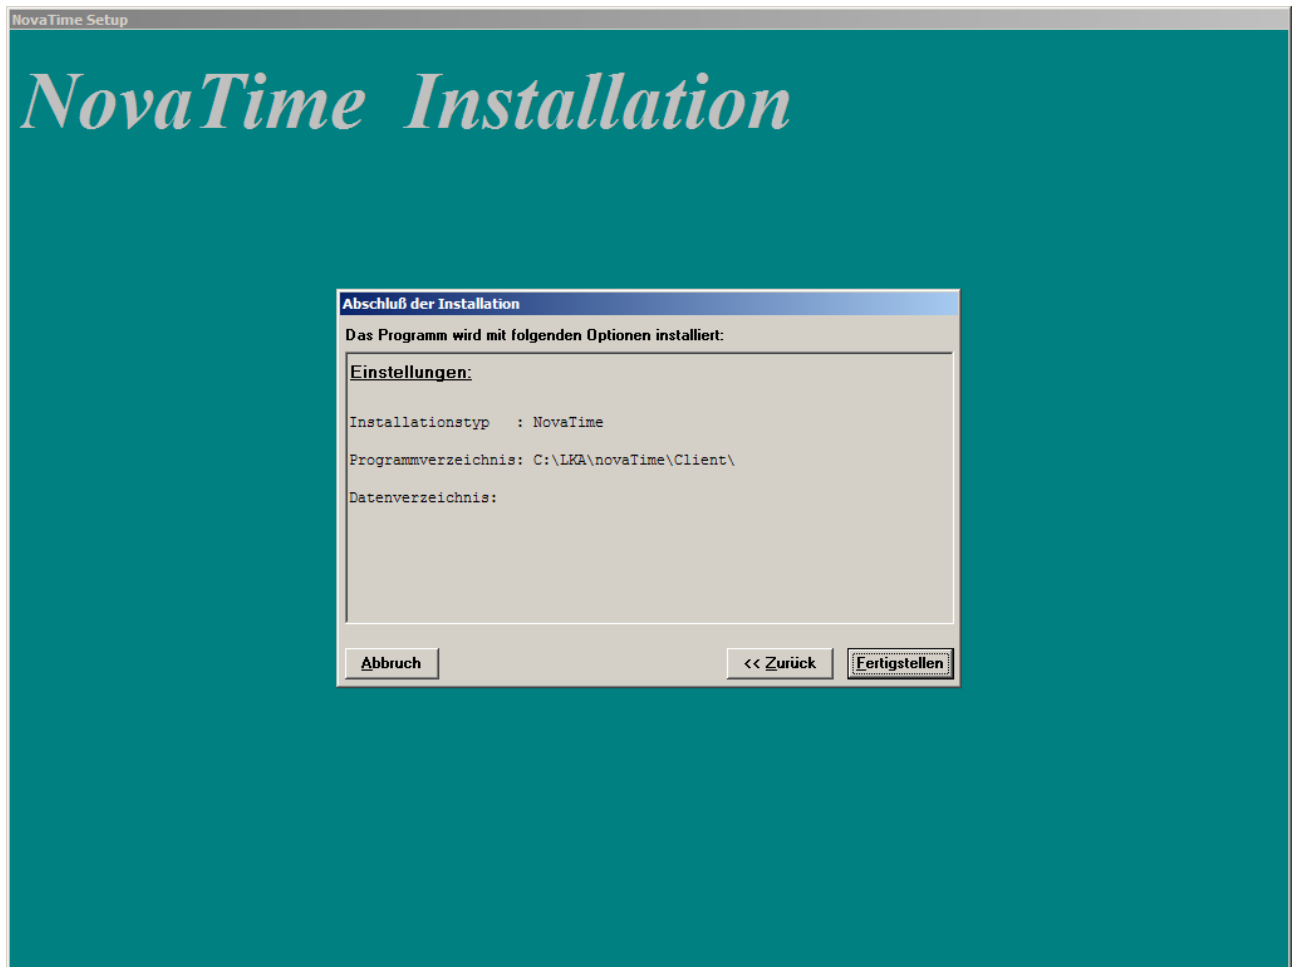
NovaTime Setup

NovaTime Installation

Abschluß der Installation

Das Programm wird mit folgenden Optionen installiert:

Einstellungen:

Installationstyp : NovaTime

Programmverzeichnis: C:\LKA\novaTime\Client\

Datenverzeichnis:

Abbruch

<< Zurück

Fertigstellen